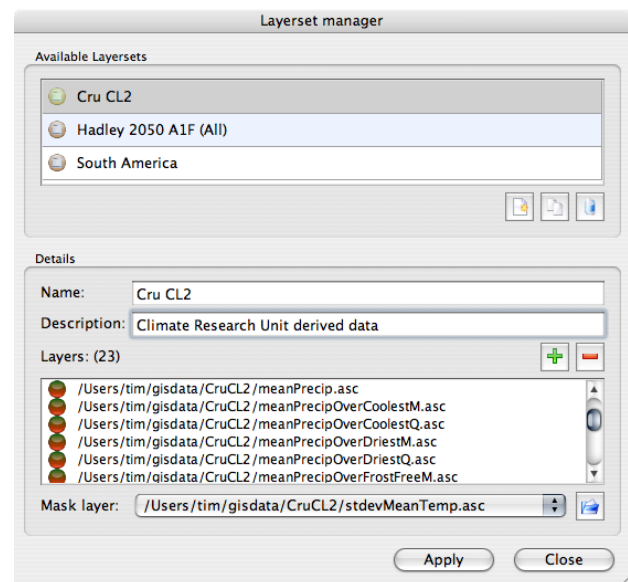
Layerset manager

Available Layersets

Cru CL2

Hadley 2050 A1F (All)

South America

Details

Name: Cru CL2

Description: Climate Research Unit derived data

Layers: (23)

/Users/tim/gisdata/CruCL2/meanPrecip.asc
/Users/tim/gisdata/CruCL2/meanPrecipOverCoolestM.asc
/Users/tim/gisdata/CruCL2/meanPrecipOverCoolestQ.asc
/Users/tim/gisdata/CruCL2/meanPrecipOverDriestM.asc
/Users/tim/gisdata/CruCL2/meanPrecipOverDriestQ.asc
/Users/tim/gisdata/CruCL2/meanPrecipOverFrostFreeM.asc

Mask layer: /Users/tim/gisdata/CruCL2/stdevMeanTemp.asc

Apply Close